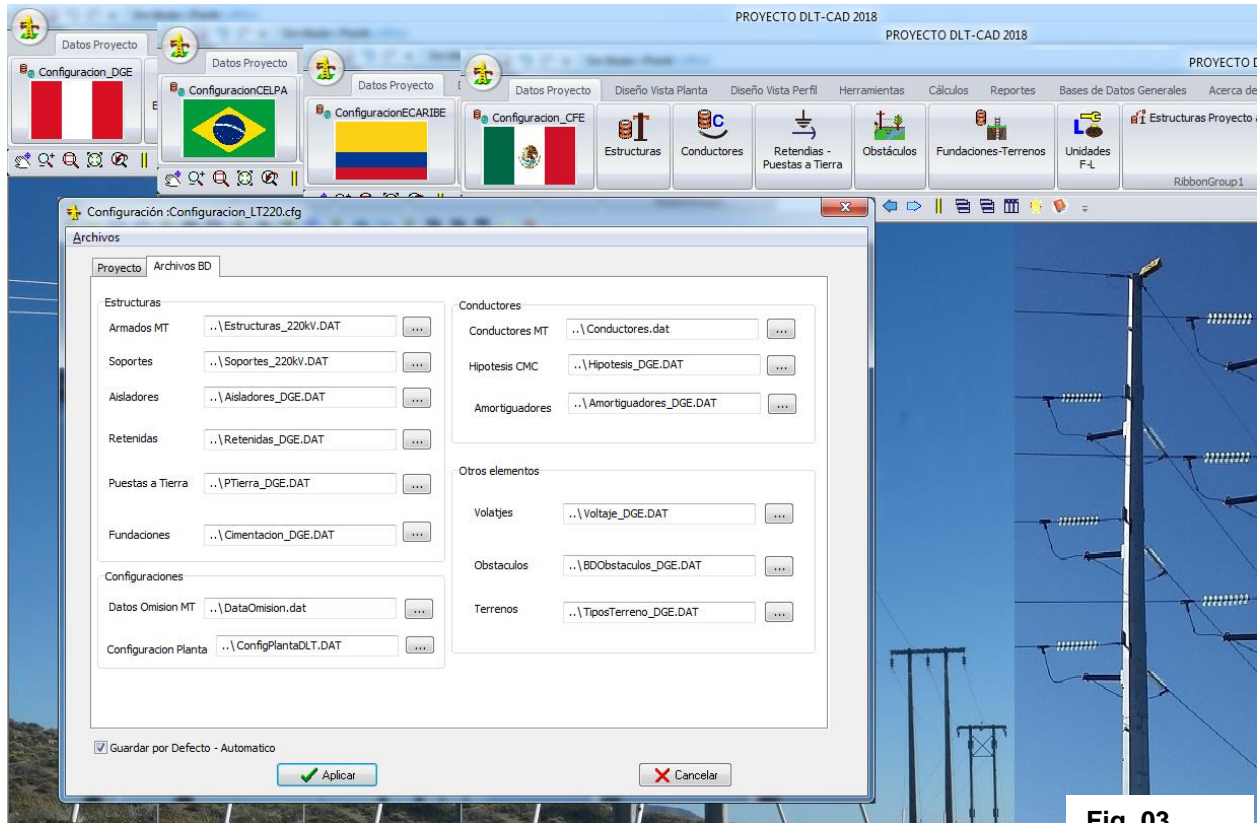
PROYECTO DLT-CAD 2018
PROYECTO DLT-CAD 2018
PROYECTO D

Datos Proyecto
Configuracion_DGE
Datos Proyecto
ConfiguracionCELPA
Datos Proyecto
ConfiguracionECARIBE
Datos Proyecto
Diseño Vista Planta
Diseño Vista Perfil
Herramientas
Cálculos
Reportes
Bases de Datos Generales
Acerca de
Configuracion_CFE
Estructuras
Conductores
Retendias - Puestas a Tierra
Obstáculos
Fundaciones-Terrenos
Unidades F-L
Estructuras Proyecto
RibbonGroup1

Configuración :Configuracion_LT220.cfg
Archivos
Proyecto
Archivos BD

Estructuras
Armados MT ..\Estructuras_220kV.DAT ...
Soportes ..\Soportes_220kV.DAT ...
Aisladores ..\Aisladores_DGE.DAT ...
Retenidas ..\Retenidas_DGE.DAT ...
Puestas a Tierra ..\PTierra_DGE.DAT ...
Fundaciones ..\Cimentacion_DGE.DAT ...

Configuraciones
Datos Omision MT ..\DataOmision.dat ...
Configuracion Planta ..\ConfigPlantaDLT.DAT ...

Conductores
Conductores MT ..\Conductores.dat ...
Hipotesis CMC ..\Hipotesis_DGE.DAT ...
Amortiguadores ..\Amortiguadores_DGE.DAT ...

Otros elementos
Volatjes ..\Voltaje_DGE.DAT ...
Obstaculos ..\BDObstaculos_DGE.DAT ...
Terrenos ..\TiposTerreno_DGE.DAT ...

Guardar por Defecto - Automatico
Aplicar
Cancelar

Fig. 03